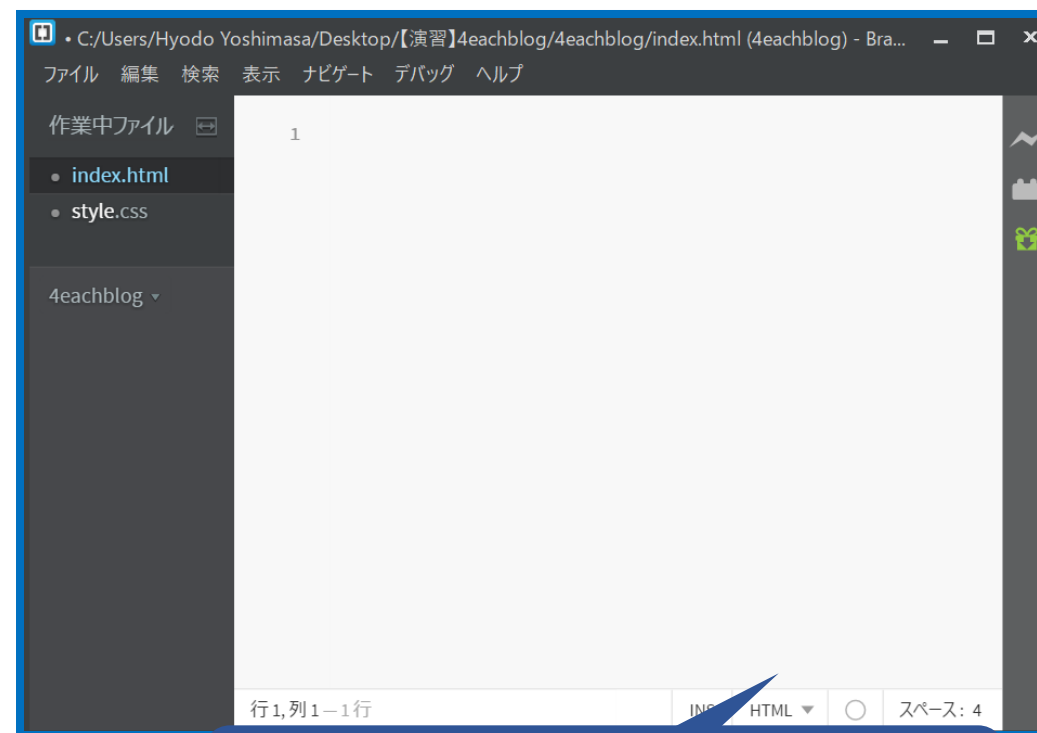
• C:/Users/Hyodo Yoshimasa/Desktop/【演習】4eachblog/4eachblog/index.html (4eachblog) - Bra...

ファイル 編集 検索 表示 ナビゲート デバッグ ヘルプ

作業中ファイル

index.html
style.css

4eachblog

1

行 1, 列 1 — 1 行

INS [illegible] HTML

スペース : 4